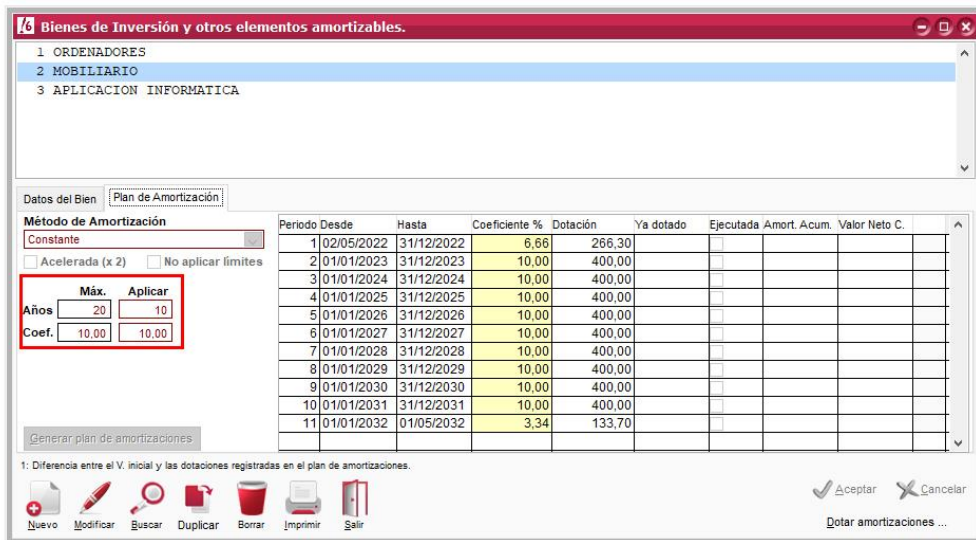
Bienes de Inversión y otros elementos amortizables.

1 ORDENADORES
2 MOBILIARIO
3 APLICACION INFORMATICA

Datos del Bien | Plan de Amortización

Método de Amortización
Constante
Acelerada (x 2)
No aplicar límites

| | Máx. | Aplicar |
|---|---|---|
| Años | 20 | 10 |
| Coef. | 10,00 | 10,00 |

Generar plan de amortizaciones

| Periodo | Desde | Hasta | Coeficiente % | Dotación | Ya dotado | Ejecutada | Amort. Acum. | Valor Neto C. |
|---|---|---|---|---|---|---|---|---|
| 1 | 02/05/2022 | 31/12/2022 | 6,66 | 266,30 | | | | |
| 2 | 01/01/2023 | 31/12/2023 | 10,00 | 400,00 | | | | |
| 3 | 01/01/2024 | 31/12/2024 | 10,00 | 400,00 | | | | |
| 4 | 01/01/2025 | 31/12/2025 | 10,00 | 400,00 | | | | |
| 5 | 01/01/2026 | 31/12/2026 | 10,00 | 400,00 | | | | |
| 6 | 01/01/2027 | 31/12/2027 | 10,00 | 400,00 | | | | |
| 7 | 01/01/2028 | 31/12/2028 | 10,00 | 400,00 | | | | |
| 8 | 01/01/2029 | 31/12/2029 | 10,00 | 400,00 | | | | |
| 9 | 01/01/2030 | 31/12/2030 | 10,00 | 400,00 | | | | |
| 10 | 01/01/2031 | 31/12/2031 | 10,00 | 400,00 | | | | |
| 11 | 01/01/2032 | 01/05/2032 | 3,34 | 133,70 | | | | |

1: Diferencia entre el V. inicial y las dotaciones registradas en el plan de amortizaciones.

Nuevo Modificar Buscar Duplicar Borrar Imprimir Salir

Aceptar Cancelar
Dotar amortizaciones ...